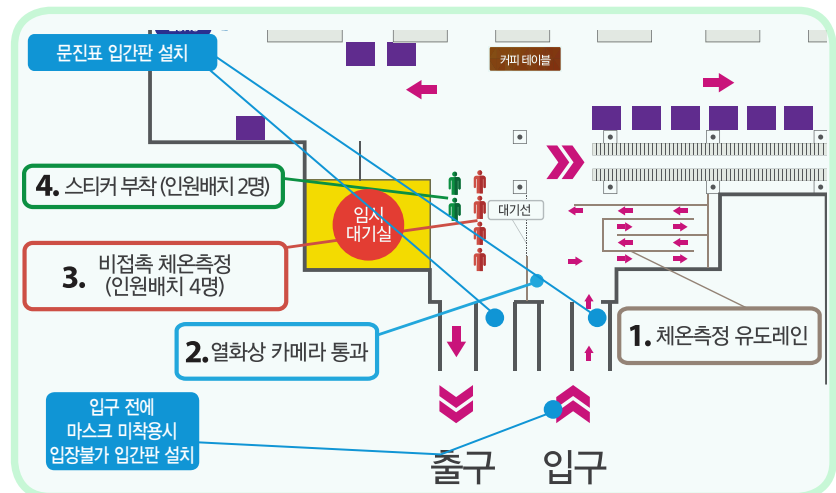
문진표 입간판 설치

커피 테이블

4. 스티커 부착 (인원배치 2명)

임시 대기실

대기선

3. 비접촉 체온측정 (인원배치 4명)

1. 체온측정 유도레인

2. 열화상 카메라 통과

입구 전에 마스크 미착용시 입장불가 입간판 설치

출구

입구